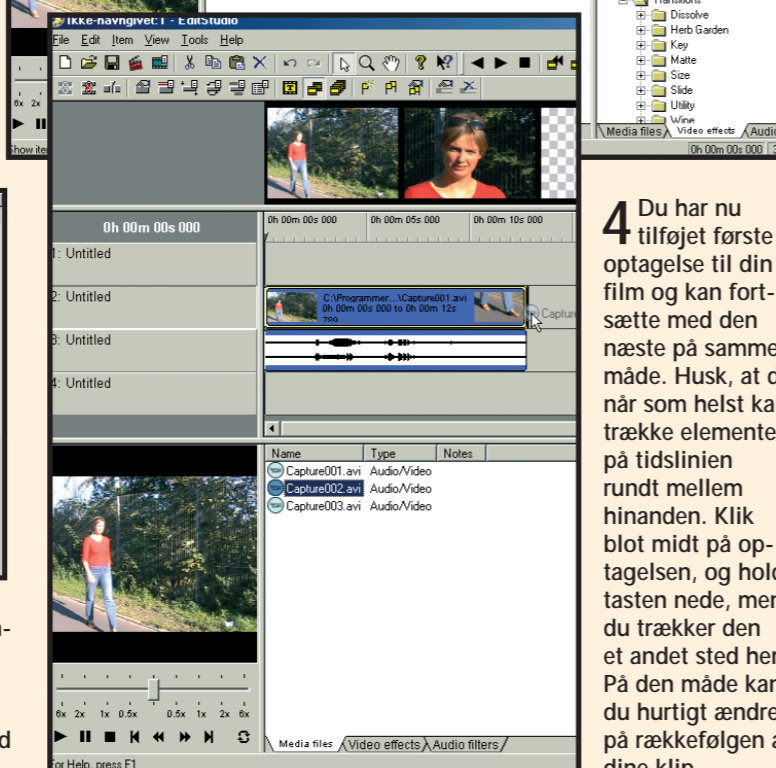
Ikke-navngivet:1 - EditStudio
File Edit Item View Tools Help

0h 00m 00s 000
1: Untitled
2: Untitled
3: Untitled
4: Untitled

0h 00m 00s 000 0h 00m 05s 000 0h 00m 10s 000

C:\Programmer...\Capture001.avi
0h 00m 00s 000 to 0h 00m 12s

Capture

| Name | Type | Notes |
|---|---|---|
| Capture001.avi | Audio/Video | |
| Capture002.avi | Audio/Video | |
| Capture003.avi | Audio/Video | |

6x 2x 1x 0.5x 0.5x 1x 2x 6x

Media files Video effects Audio filters

For Help, press F1

6x 2x

Show ite

Transitions
Dissolve
Herb Garden
Key
Matte
Size
Slide
Utility
Wipe

Media files Video effects Audi

0h 00m 00s 000

4 Du har nu tilføjet første optagelse til din film og kan fortsætte med den næste på samme måde. Husk, at d når som helst ka trække elemente på tidslinien rundt mellem hinanden. Klik blot midt på optagelsen, og hold tasten nede, men du trækker den et andet sted her På den måde kan du hurtigt ændre på rækkefølgen a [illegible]